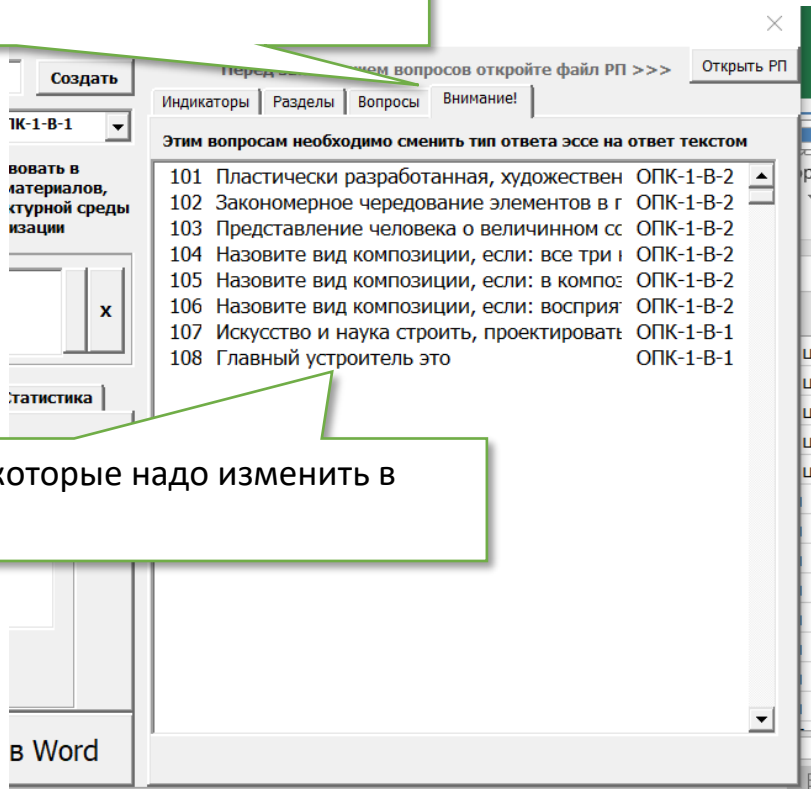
Создать

ПК-1-В-1

вовать в
материалов,
ктурной среды
изации

x

Статистика

в Word

Перед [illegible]ием вопросов откройте файл РП >>>

Открыть РП

Индикаторы | Разделы | Вопросы | Внимание!

Этим вопросам необходимо сменить тип ответа эссе на ответ текстом

| | | |
|---|---|---|
| 101 | Пластически разработанная, художествен | ОПК-1-В-2 |
| 102 | Закономерное чередование элементов в г | ОПК-1-В-2 |
| 103 | Представление человека о величинном сс | ОПК-1-В-2 |
| 104 | Назовите вид композиции, если: все три і | ОПК-1-В-2 |
| 105 | Назовите вид композиции, если: в композ | ОПК-1-В-2 |
| 106 | Назовите вид композиции, если: восприят | ОПК-1-В-2 |
| 107 | Искусство и наука строить, проектироватъ | ОПК-1-В-1 |
| 108 | Главный устроитель это | ОПК-1-В-1 |

которые надо изменить в